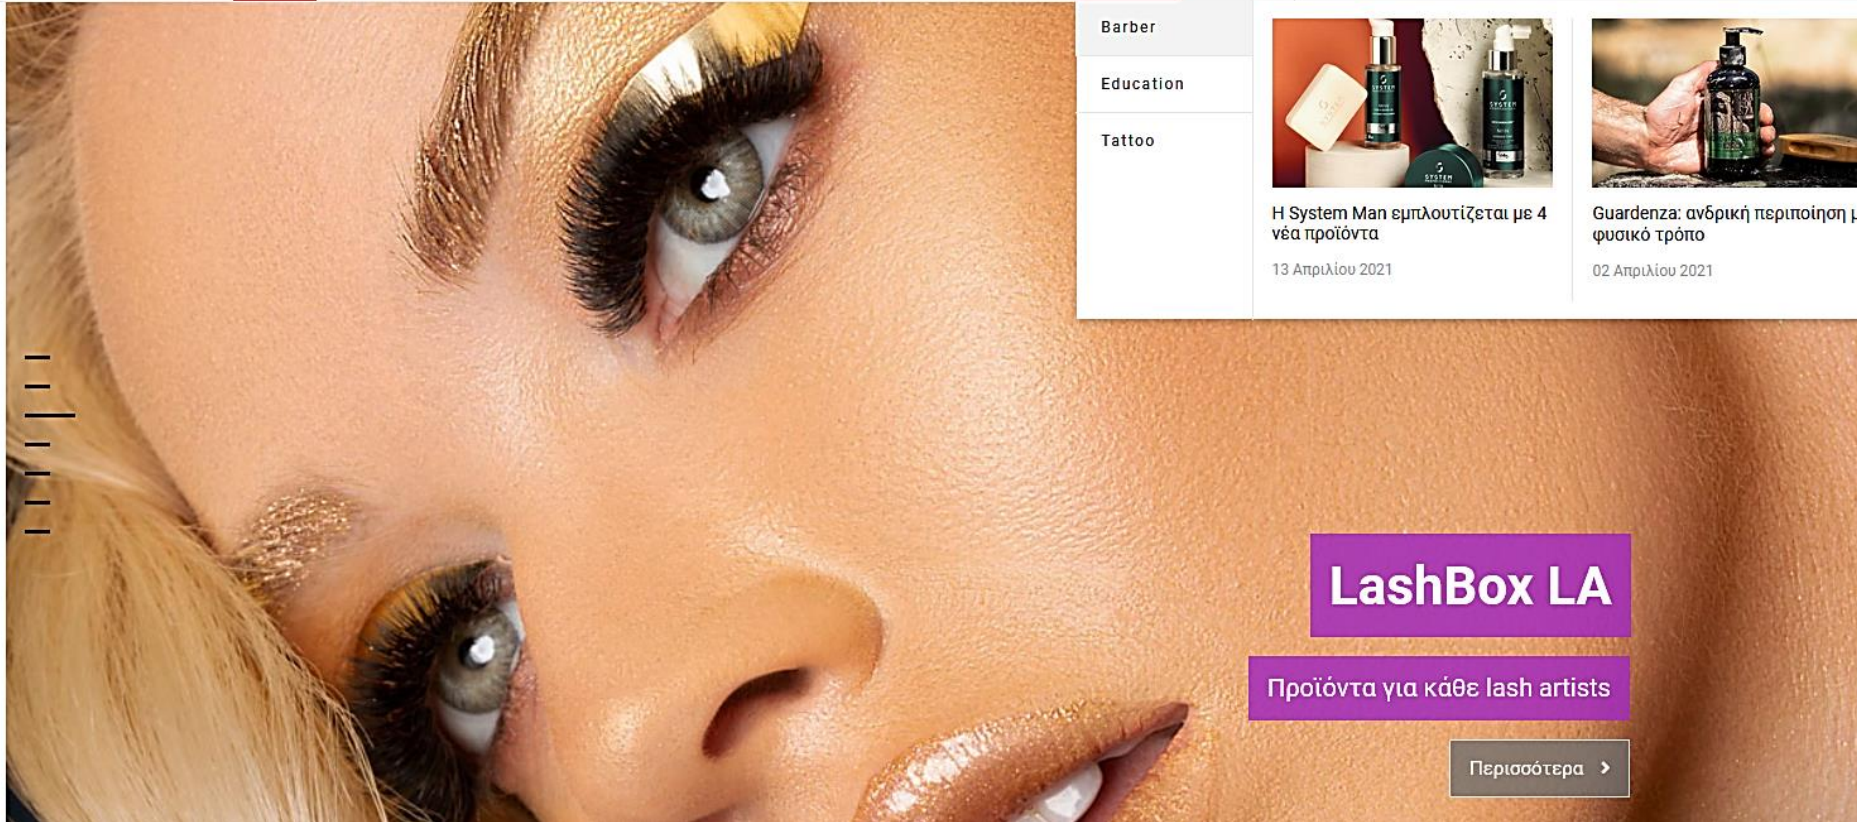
Barber

Education

Tattoo

H System Man εμπλουτίζεται με 4 νέα προϊόντα

13 Απριλίου 2021

Guardenza: ανδρική περιποίηση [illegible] φυσικό τρόπο

02 Απριλίου 2021

LashBox LA

Προϊόντα για κάθε lash artists

Περισσότερα